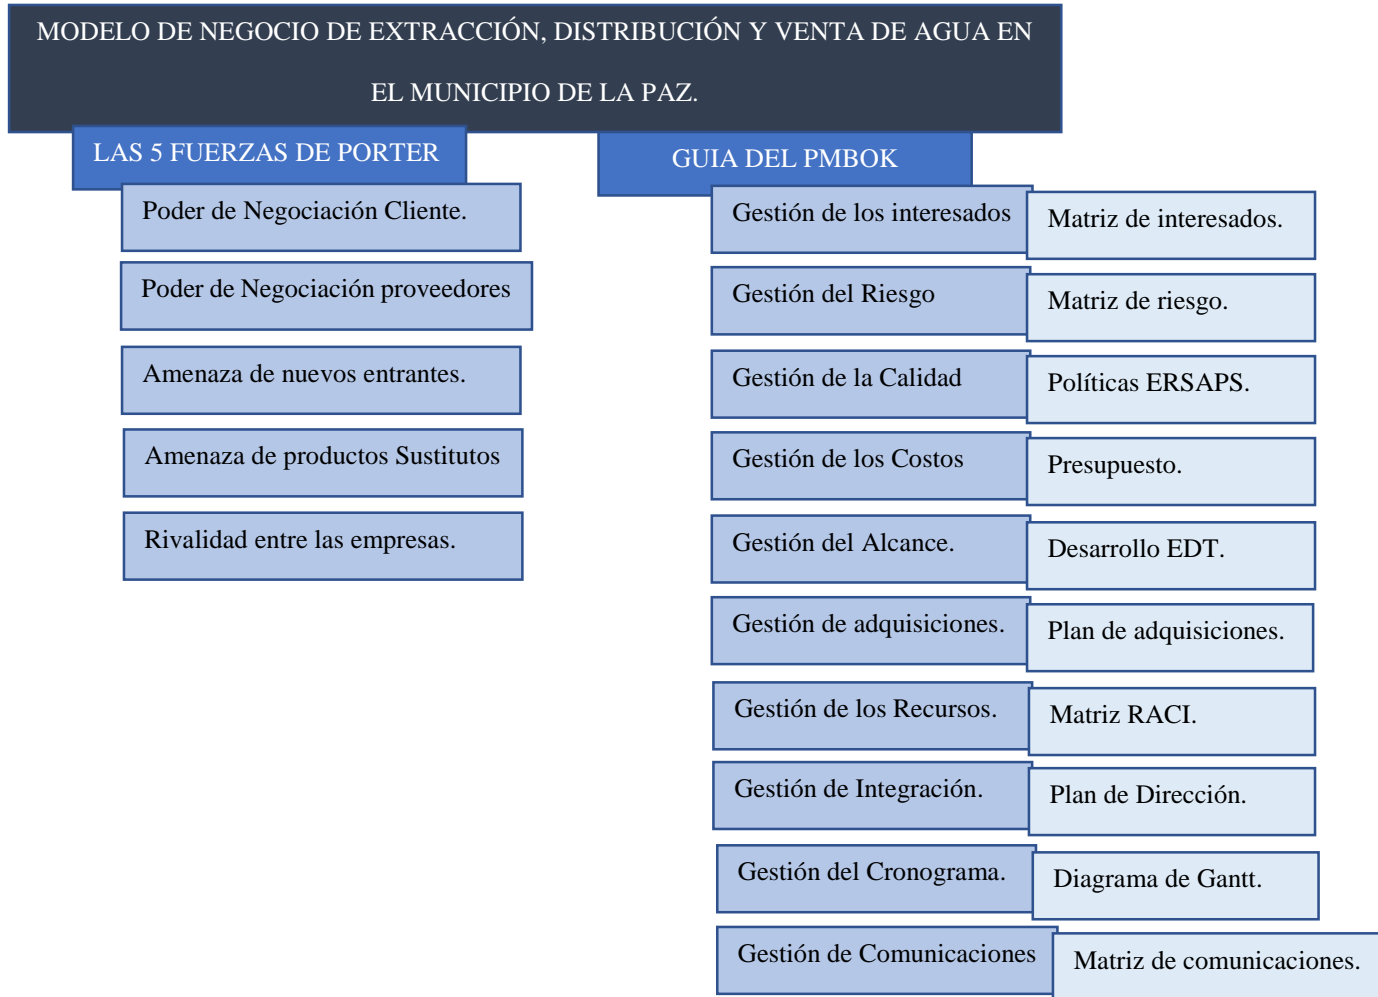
MODELO DE NEGOCIO DE EXTRACCIÓN, DISTRIBUCIÓN Y VENTA DE AGUA EN EL MUNICIPIO DE LA PAZ.

LAS 5 FUERZAS DE PORTER

Poder de Negociación Cliente.

Poder de Negociación proveedores

Amenaza de nuevos entrantes.

Amenaza de productos Sustitutos

Rivalidad entre las empresas.

GUIA DEL PMBOK

Gestión de los interesados

Matriz de interesados.

Gestión del Riesgo

Matriz de riesgo.

Gestión de la Calidad

Políticas ERSAPS.

Gestión de los Costos

Presupuesto.

Gestión del Alcance.

Desarrollo EDT.

Gestión de adquisiciones.

Plan de adquisiciones.

Gestión de los Recursos.

Matriz RACI.

Gestión de Integración.

Plan de Dirección.

Gestión del Cronograma.

Diagrama de Gantt.

Gestión de Comunicaciones

Matriz de comunicaciones.